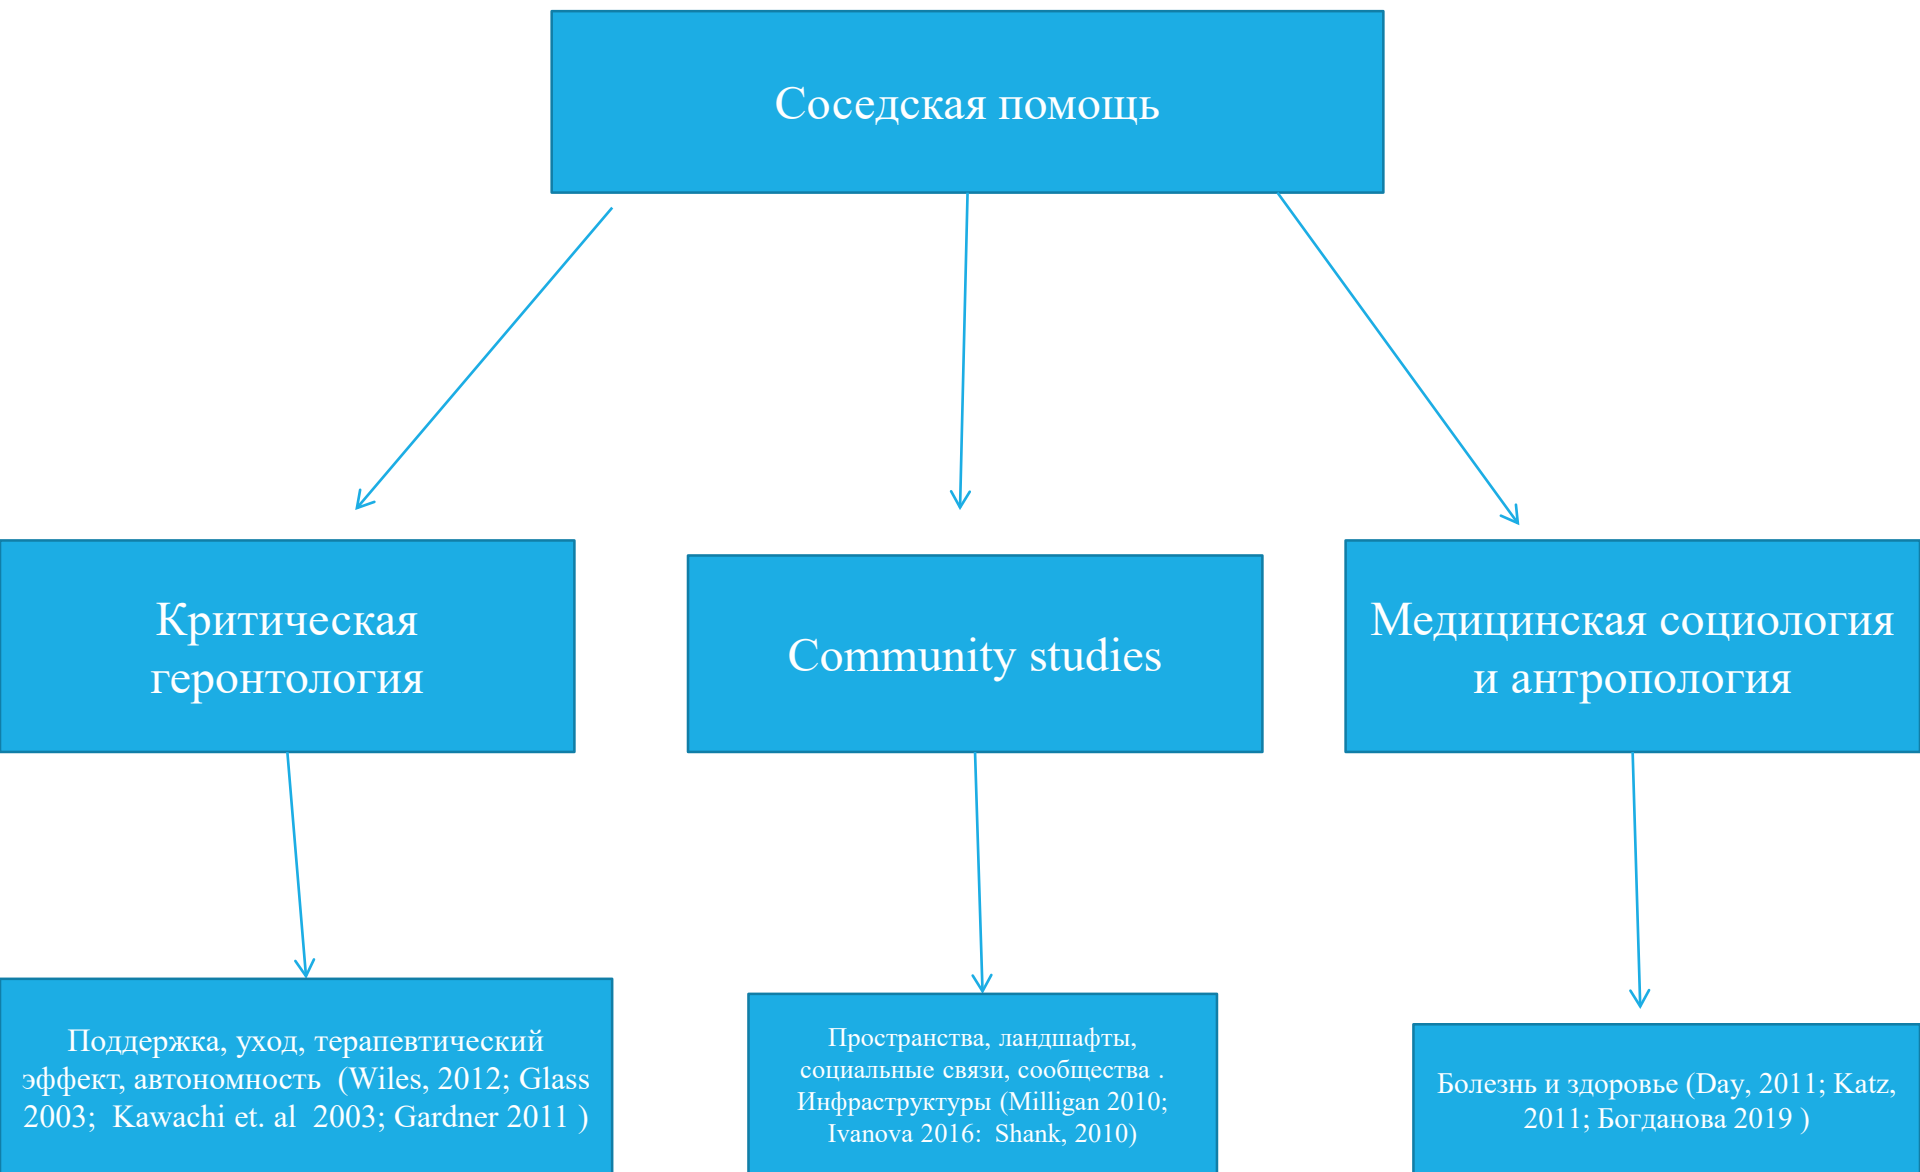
Соседская помощь

Критическая геронтология

Community studies

Медицинская социология и антропология

Поддержка, уход, терапевтический эффект, автономность (Wiles, 2012; Glass 2003; Kawachi et. al 2003; Gardner 2011 )

Пространства, ландшафты, социальные связи, сообщества . Инфраструктуры (Milligan 2010; Ivanova 2016: Shank, 2010)

Болезнь и здоровье (Day, 2011; Katz, 2011; Богданова 2019 )